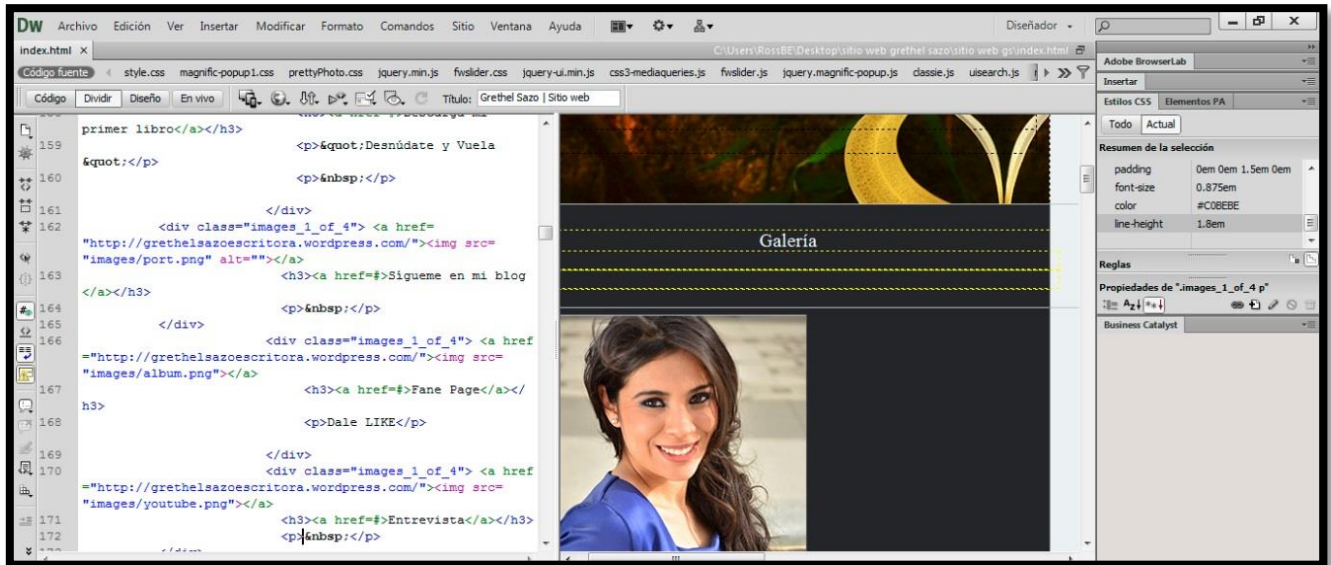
DW Archivo Edición Ver Insertar Modificar Formato Comandos Sitio Ventana Ayuda Diseñador

index.html × C:\Users\RossBE\Desktop\sitio web grethel sazo\sitio web gs\index.html

Código fuente style.css magnific-popup1.css prettyPhoto.css jquery.min.js fwslider.css jquery-ui.min.js css3-mediaqueries.js fwslider.js jquery.magnific-popup.js classie.js uisearch.js

Código Dividir Diseño En vivo Título: Grethel Sazo | Sitio web

primer libro</a></h3>
159 <p>&quot;Desnúdate y Vuela &quot;</p>
160 <p>&nbsp;</p>
161 </div>
162 <div class="images_1_of_4"> <a href="http://grethelsazoescritora.wordpress.com/"><img src="images/port.png" alt=""></a>
163 <h3><a href=#>Sigueme en mi blog</a></h3>
164 <p>&nbsp;</p>
165 </div>
166 <div class="images_1_of_4"> <a href="http://grethelsazoescritora.wordpress.com/"><img src="images/album.png"></a>
167 <h3><a href=#>Fane Page</a></h3>
168 <p>Dale LIKE</p>
169 </div>
170 <div class="images_1_of_4"> <a href="http://grethelsazoescritora.wordpress.com/"><img src="images/youtube.png"></a>
171 <h3><a href=#>Entrevista</a></h3>
172 <p>&nbsp;</p>

Galería

Adobe BrowserLab
Insertar
Estilos CSS Elementos PA
Todo Actual
Resumen de la selección
padding 0em 0em 1.5em 0em
font-size 0.875em
color #C0BEBE
line-height 1.8em
Reglas
Propiedades de ".images_1_of_4 p"
Business Catalyst